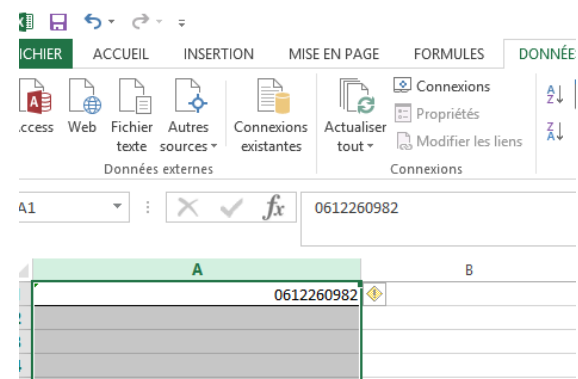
ICHIER ACCUEIL INSERTION MISE EN PAGE FORMULES DONNÉE

ccess Web Fichier texte Autres sources Connexions existantes Actualiser tout Connexions Propriétés Modifier les liens

Données externes Connexions

A1 fx 0612260982

A B

0612260982